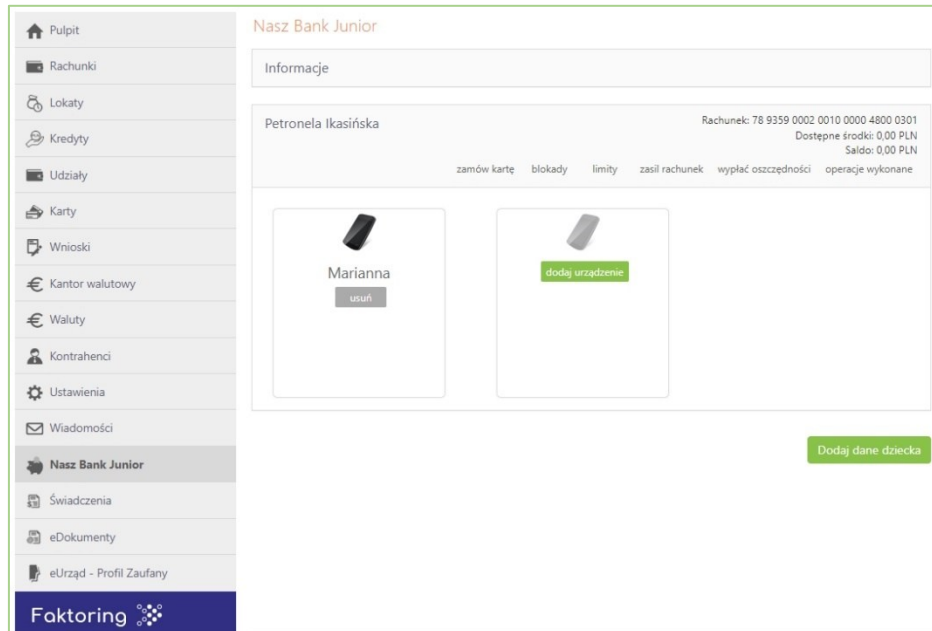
Pulpit
Rachunki
Lokaty
Kredyty
Udziały
Karty
Wnioski
Kantor walutowy
Waluty
Kontrahenci
Ustawienia
Wiadomości
Nasz Bank Junior
Świadczenia
eDokumenty
eUrząd - Profil Zaufany
Faktoring

Nasz Bank Junior

Informacje

Petronela Ikasińska

Rachunek: 78 9359 0002 0010 0000 4800 0301
Dostępne środki: 0,00 PLN
Saldo: 0,00 PLN

zamów kartę blokady limity zasil rachunek wypłać oszczędności operacje wykonane

Marianna
usuń

dodaj urządzenie

Dodaj dane dziecka